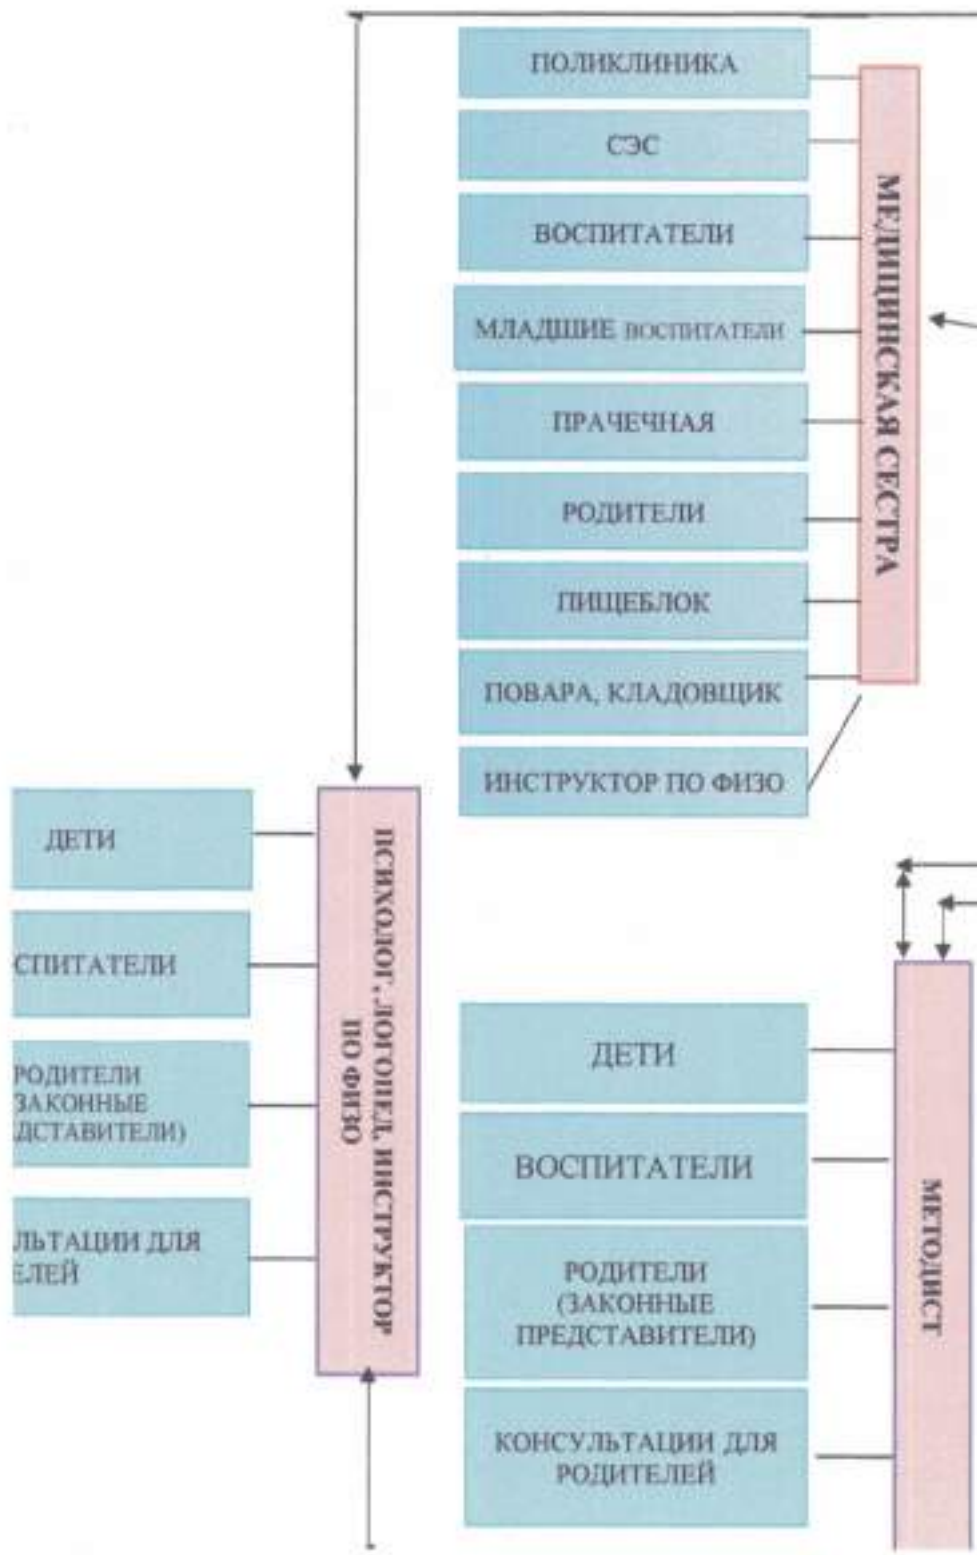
ПОЛИКЛИНИКА

СЭС

ВОСПИТАТЕЛИ

МЛАДШИЕ ВОСПИТАТЕЛИ

ПРАЧЕЧНАЯ

РОДИТЕЛИ

ПИЩЕБЛОК

ПОВАРА, КЛАДОВЩИК

ИНСТРУКТОР ПО ФИЗО

МЕДИЦИНСКАЯ СЕСТРА

ДЕТИ

СПИТАТЕЛИ

РОДИТЕЛИ ЗАКОННЫЕ ДСТАВИТЕЛИ)

ЛЬТАЦИИ ДЛЯ ЕЛЕЙ

ПСИХОЛОГ, ЛОГОПЕД, ИНСТРУКТОР ПО ФИЗО

ДЕТИ

ВОСПИТАТЕЛИ

РОДИТЕЛИ (ЗАКОННЫЕ ПРЕДСТАВИТЕЛИ)

КОНСУЛЬТАЦИИ ДЛЯ РОДИТЕЛЕЙ

МЕТОДИСТ